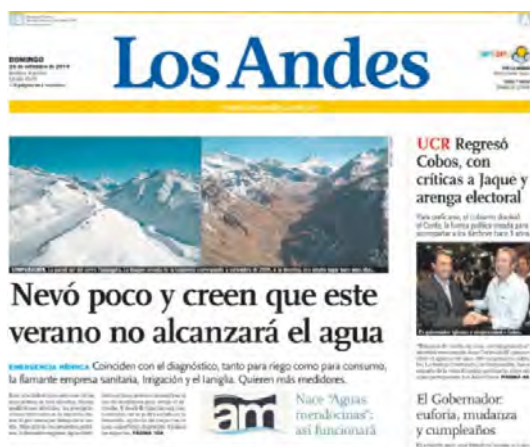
DOMINGO

Los Andes

Nevó poco y creen que este verano no alcanzará el agua

EMERGENCIA HÍDRICA Coinciden con el diagnóstico, tanto para riego como para consumo, la flamante empresa sanitaria, Irrigación y el Ianigla. Quieren más medidores.

Nace "Aguas mendocinas": así funcionará

UCR Regresó Cobos, con críticas a Jaque y arenga electoral

El Gobernador: euforia, mudanza y cumpleaños